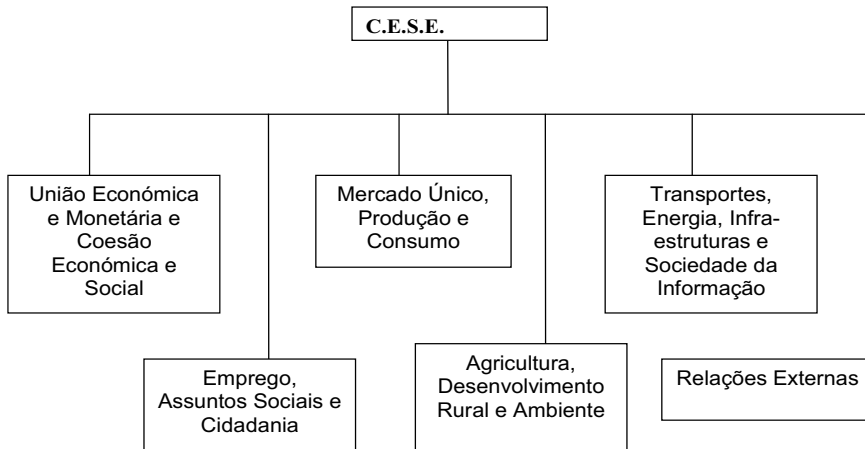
C.E.S.E.

União Económica e Monetária e Coesão Económica e Social

Mercado Único, Produção e Consumo

Transportes, Energia, Infraestruturas e Sociedade da Informação

Emprego, Assuntos Sociais e Cidadania

Agricultura, Desenvolvimento Rural e Ambiente

Relações Externas